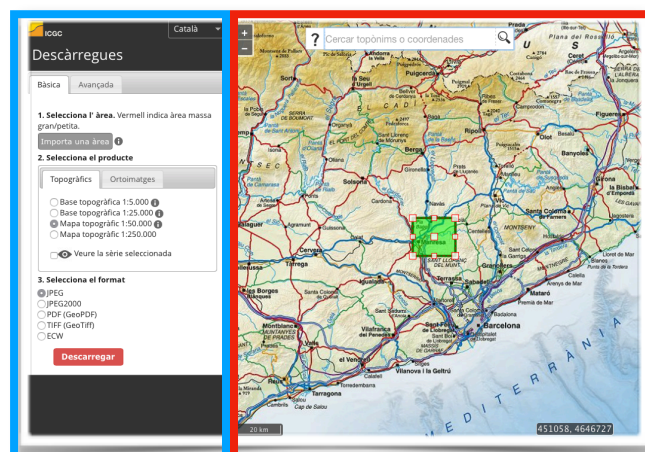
ICGC
Català
Descàrregues

Bàsica | Avançada

1. Selecciona l' àrea. Vermell indica àrea massa gran/petita.
Importa una àrea

2. Selecciona el producte

Topogràfics | Ortoimatges

Base topogràfica 1:5.000
Base topogràfica 1:25.000
Mapa topogràfic 1:50.000
Mapa topogràfic 1:250.000

Veure la sèrie seleccionada

3. Selecciona el format
JPEG
JPEG2000
PDF (GeoPDF)
TIFF (GeoTiff)
ECW

Descarregar

+
−
?
Cercar topònims o coordenades

Puigcerdà
La Seu d'Urgell
Ripoll
Olot
Figueres
Banyoles
Girona
Berga
Vic
Solsona
Manresa
Santa Coloma de Farners
Cervera
Tàrrega
Igualada
Granollers
Terrassa
Sabadell
Mataró
Barcelona
Les Borges Blanques
Montblanc
Vilafranca del Penedès
Vilanova i la Geltrú
Valls
Tarragona
Torredembarra
Cap de Salou
Plana del Bosc
Castelló d'Empúries
La Bisbal d'Empordà
Palafrugell
Sant Feliu de Guíxols
Blanes
Lloret de Mar
Montseny
Guissona
Agramunt
Balaguer
El Cadí
Sant Llorenç del Munt
Lleida
Moià
Cardona
Pont de Suert
Oliana
Calaf
Rubí
Martorell
El Vendrell
Sitges
Reus
Mediterrània

20 km
451058, 4646727